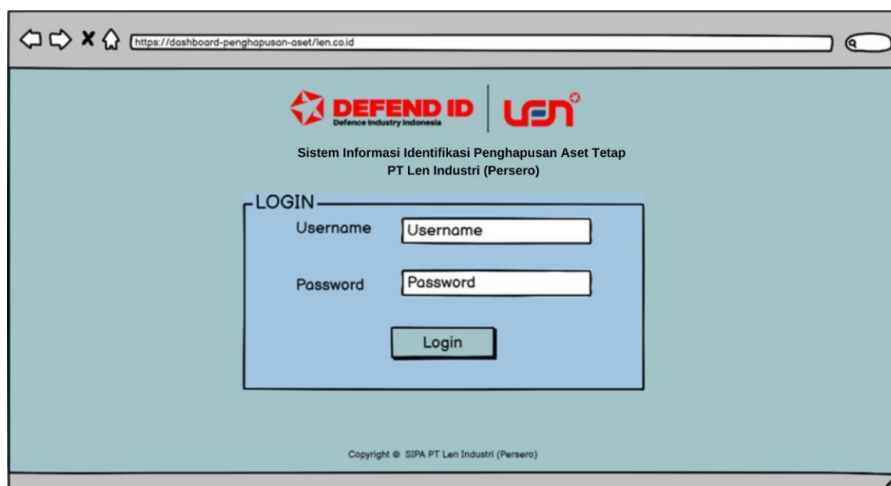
https://dashboard-penghapusan-aset/len.co.id

DEFEND ID
Defence Industry Indonesia

LEN

Sistem Informasi Identifikasi Penghapusan Aset Tetap
PT Len Industri (Persero)

LOGIN

Username Username

Password Password

Login

Copyright © SIPA PT Len Industri (Persero)